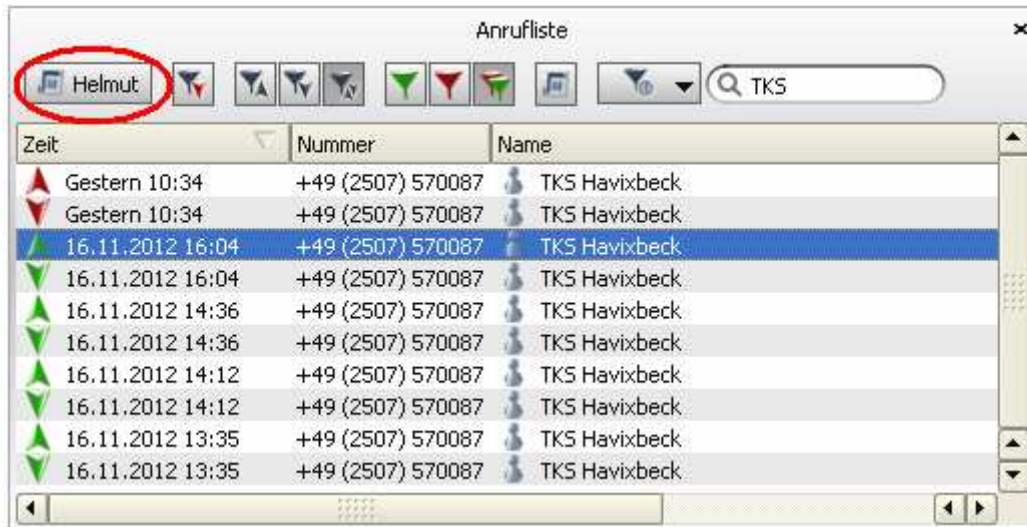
Anrufliste

Helmut

TKS

| Zeit | Nummer | Name |
|---|---|---|
| Gestern 10:34 | +49 (2507) 570087 | TKS Havixbeck |
| Gestern 10:34 | +49 (2507) 570087 | TKS Havixbeck |
| 16.11.2012 16:04 | +49 (2507) 570087 | TKS Havixbeck |
| 16.11.2012 16:04 | +49 (2507) 570087 | TKS Havixbeck |
| 16.11.2012 14:36 | +49 (2507) 570087 | TKS Havixbeck |
| 16.11.2012 14:36 | +49 (2507) 570087 | TKS Havixbeck |
| 16.11.2012 14:12 | +49 (2507) 570087 | TKS Havixbeck |
| 16.11.2012 14:12 | +49 (2507) 570087 | TKS Havixbeck |
| 16.11.2012 13:35 | +49 (2507) 570087 | TKS Havixbeck |
| 16.11.2012 13:35 | +49 (2507) 570087 | TKS Havixbeck |